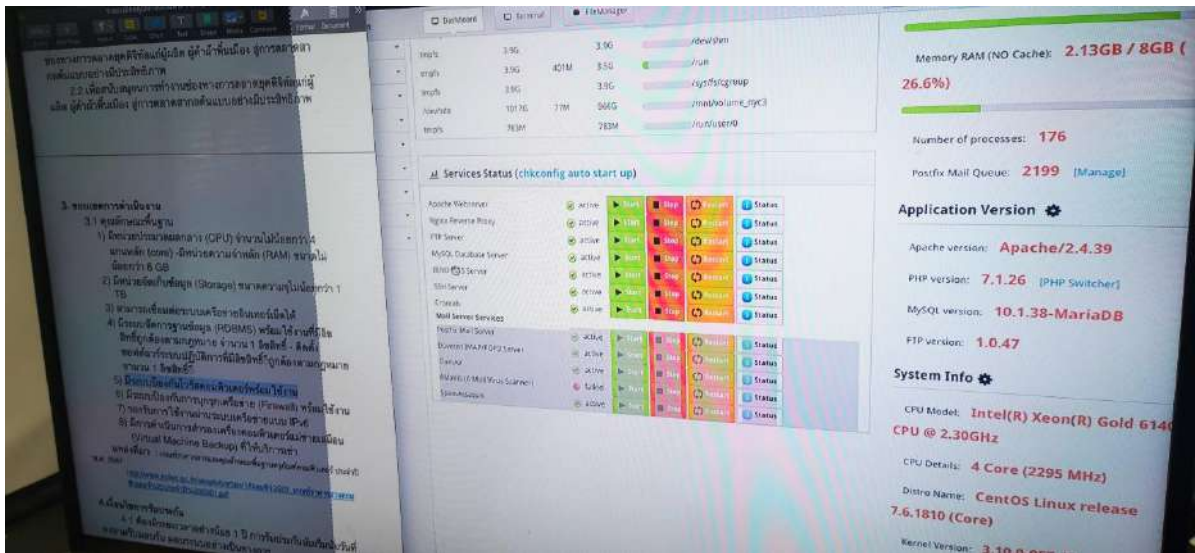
Dashboard | Terminal | FileManager

| tmpfs | 3.9G | | 3.9G | /dev/shm |
|---|---|---|---|---|
| tmpfs | 3.9G | 401M | 3.5G | /run |
| tmpfs | 3.9G | | 3.9G | /sys/fs/cgroup |
| /dev/sdb | 101.7G | 7.7M | 96G | /mnt/volume_myc3 |
| tmpfs | 783M | | 783M | /run/user/0 |

Services Status (chkconfig auto start up)

| Apache Webserver | active | Start | Stop | Restart | Status |
|---|---|---|---|---|---|
| Nginx Reverse Proxy | active | Start | Stop | Restart | Status |
| FTP Server | active | Start | Stop | Restart | Status |
| MySQL Database Server | active | Start | Stop | Restart | Status |
| BIND DNS Server | active | Start | Stop | Restart | Status |
| SSH Server | active | Start | Stop | Restart | Status |
| Crontab | active | Start | Stop | Restart | Status |
| Mail Server Services | | | | | |
| Postfix Mail Server | active | Start | Stop | Restart | Status |
| Dovecot IMAP/POP3 Server | active | Start | Stop | Restart | Status |
| Clamav | active | Start | Stop | Restart | Status |
| Amavis (E-Mail Virus Scanner) | failed | Start | Stop | Restart | Status |
| SpamAssassin | active | Start | Stop | Restart | Status |

Memory RAM (NO Cache): 2.13GB / 8GB ( 26.6%)

Number of processes: 176

Postfix Mail Queue: 2199 [Manage]

Application Version

Apache version: Apache/2.4.39

PHP version: 7.1.26 [PHP Switcher]

MySQL version: 10.1.38-MariaDB

FTP version: 1.0.47

System Info

CPU Model: Intel(R) Xeon(R) Gold 614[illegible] CPU @ 2.30GHz

CPU Details: 4 Core (2295 MHz)

Distro Name: CentOS Linux release 7.6.1810 (Core)

Kernel Version: 3.10.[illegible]

ของหาการตลาดดุดิจิทัลแก่ผู้ผลิต ผู้ค้าผ้าพื้นเมือง สู่การตลาด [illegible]
2.2 เพื่อสนับสนุนการทำงานของทางการตลาดดุดิจิทัลแก่ผู้ผลิต ผู้ค้าผ้าพื้นเมือง สู่การตลาดสากลต้นแบบอย่างมีประสิทธิภาพ

3. ขอบเขตการดำเนินงาน
3.1 คุณลักษณะพื้นฐาน
1) มีหน่วยประมวลผลกลาง (CPU) จำนวนไม่น้อยกว่า 4 แกนหลัก (core) -มีหน่วยความจำหลัก (RAM) ขนาดไม่น้อยกว่า 8 GB
2) มีหน่วยจัดเก็บข้อมูล (Storage) ขนาดความจุไม่น้อยกว่า 1 TB
3) สามารถเชื่อมต่อระบบเครือข่ายอินเทอร์เน็ตได้
4) มีระบบจัดการฐานข้อมูล (RDBMS) พร้อมใช้งานที่มีลิขสิทธิ์ถูกต้องตามกฎหมาย จำนวน 1 ลิขสิทธิ์ - ติดตั้งซอฟต์แวร์ระบบปฏิบัติการที่มีลิขสิทธิ์ถูกต้องตามกฎหมาย จำนวน 1 ลิขสิทธิ์
5) มีระบบป้องกันไวรัสคอมพิวเตอร์พร้อมใช้งาน
6) มีระบบป้องกันการบุกรุกเครือข่าย (Firewall) พร้อมใช้งาน
7) รองรับการใช้งานผ่านระบบเครือข่ายแบบ IPv6
8) มีการดำเนินการสำรองเครื่องคอมพิวเตอร์แม่ข่ายเสมือน (Virtual Machine Backup) ที่ให้บริการเช่า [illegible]
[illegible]
4.เงื่อนไขการจ้างงาน
4.1 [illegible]